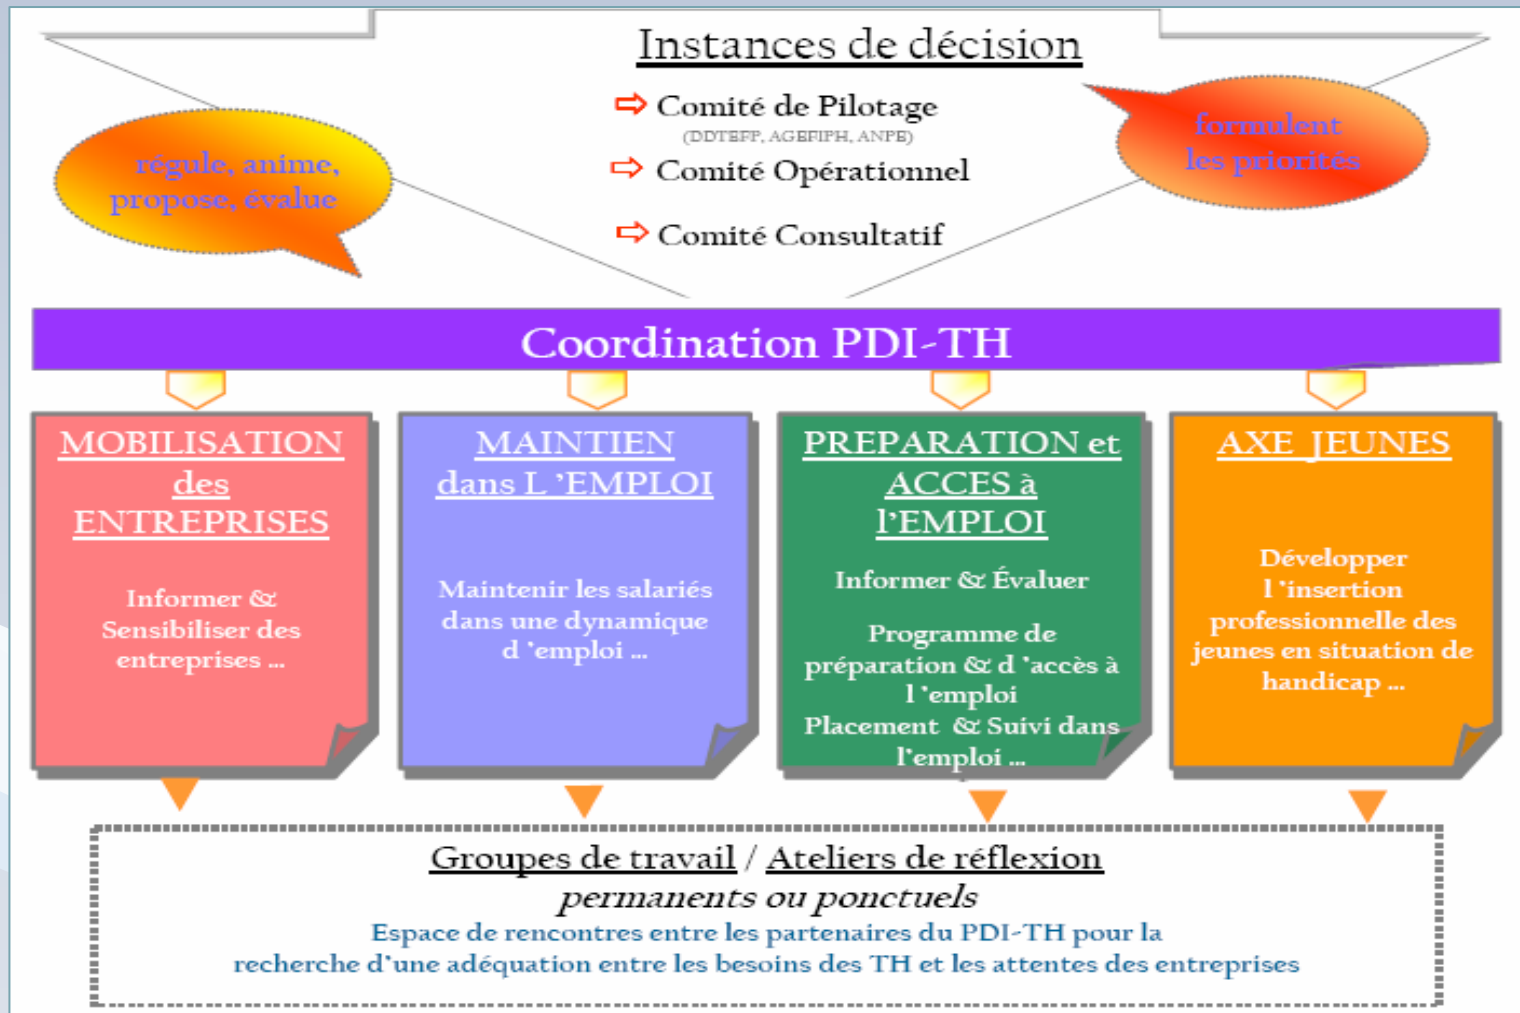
Instances de décision

Comité de Pilotage
(DDTEFP, AGEFIPH, ANPE)
Comité Opérationnel
Comité Consultatif

régule, anime, propose, évalue

formulent les priorités

Coordination PDI-TH

MOBILISATION des ENTREPRISES

Informer & Sensibiliser des entreprises ...

MAINTIEN dans L 'EMPLOI

Maintenir les salariés dans une dynamique d 'emploi ...

PREPARATION et ACCES à l'EMPLOI

Informer & Évaluer

Programme de préparation & d 'accès à l 'emploi
Placement & Suivi dans l'emploi ...

AXE JEUNES

Développer l 'insertion professionnelle des jeunes en situation de handicap ...

Groupes de travail / Ateliers de réflexion
permanents ou ponctuels
Espace de rencontres entre les partenaires du PDI-TH pour la recherche d'une adéquation entre les besoins des TH et les attentes des entreprises